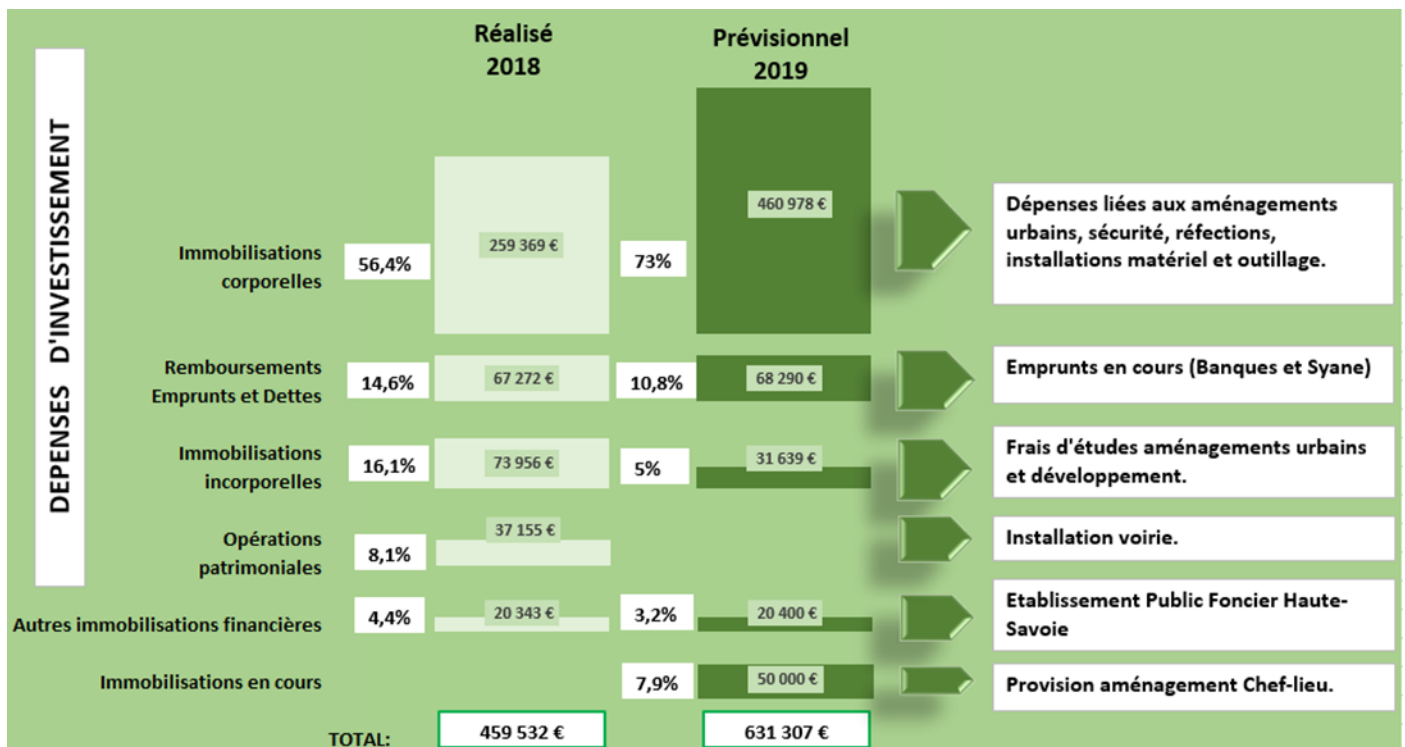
DEPENSES D'INVESTISSEMENT

Réalisé 2018

Prévisionnel 2019

Immobilisations corporelles
56,4%
259 369 €
73%
460 978 €
Dépenses liées aux aménagements urbains, sécurité, réfections, installations matériel et outillage.

Remboursements Emprunts et Dettes
14,6%
67 272 €
10,8%
68 290 €
Emprunts en cours (Banques et Syane)

Immobilisations incorporelles
16,1%
73 956 €
5%
31 639 €
Frais d'études aménagements urbains et développement.

Opérations patrimoniales
8,1%
37 155 €
Installation voirie.

Autres immobilisations financières
4,4%
20 343 €
3,2%
20 400 €
Etablissement Public Foncier Haute-Savoie

Immobilisations en cours
7,9%
50 000 €
Provision aménagement Chef-lieu.

TOTAL:
459 532 €
631 307 €